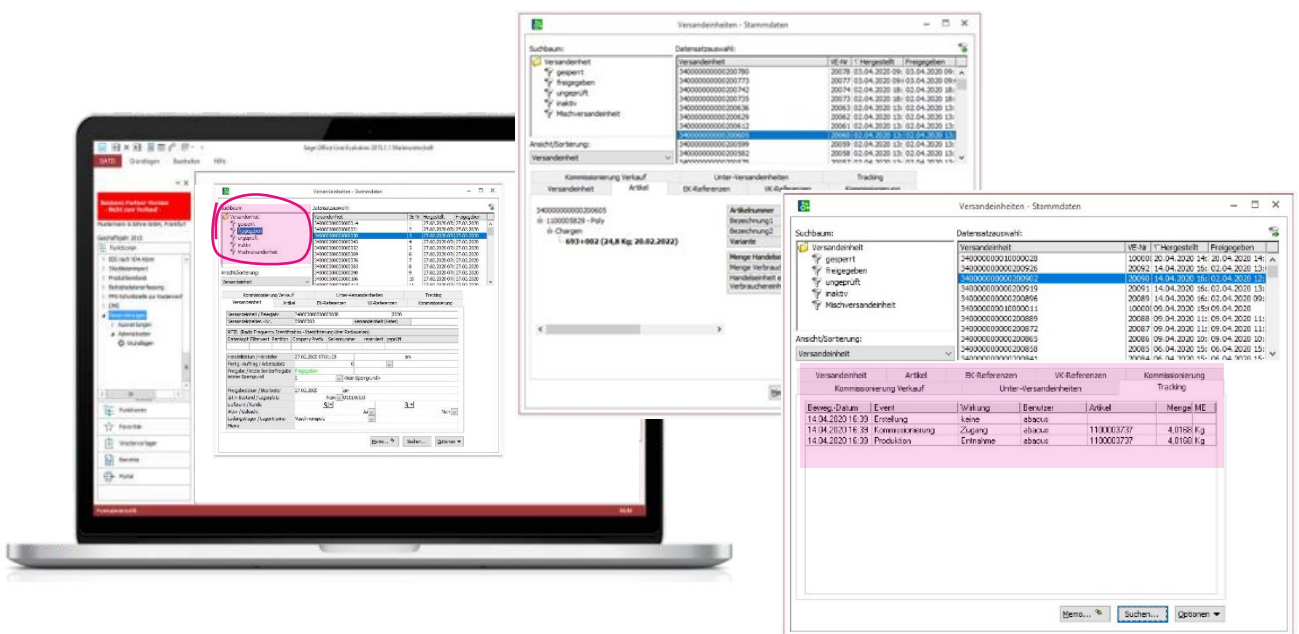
Versandeinheiten - Stammdaten

Suchbaum:
Versandeinheit
gesperrt
freigegeben
ungeprüft
inaktiv
Mischversandeinheit

Datensatzauswahl:

| Versandeinheit | VE-Nr | Hergestellt | Freigegeben |
|---|---|---|---|
| 340000000000200780 | 20078 | 03.04.2020 09: | 03.04.2020 09: |
| 340000000000200773 | 20077 | 03.04.2020 09: | 03.04.2020 09: |
| 340000000000200742 | 20074 | 02.04.2020 18: | 02.04.2020 18: |
| 340000000000200735 | 20073 | 02.04.2020 18: | 02.04.2020 18: |
| 340000000000200636 | 20063 | 02.04.2020 15: | 02.04.2020 15: |
| 340000000000200629 | 20062 | 02.04.2020 15: | 02.04.2020 15: |
| 340000000000200612 | 20061 | 02.04.2020 13: | 02.04.2020 13: |
| 340000000000200605 | 20060 | 02.04.2020 13: | 02.04.2020 13: |
| 340000000000200599 | 20059 | 02.04.2020 13: | 02.04.2020 13: |
| 340000000000200582 | 20058 | 02.04.2020 13: | 02.04.2020 13: |

Ansicht/Sortierung:
Versandeinheit

Kommissionierung Verkauf | Unter-Versandeinheiten | Tracking
Versandeinheit | Artikel | EK-Referenzen | VK-Referenzen | Kommissionierung

340000000000200605
1100005829 - Poly
Chargen
693+002 (24,8 Kg; 20.02.2022)

Artikelnummer
Bezeichnung1
Bezeichnung2
Variante
Menge Handelse
Menge Verbrauc
Handelseinheit e
Verbraucheinheit

Versandeinheiten - Stammdaten

Suchbaum:
Versandeinheit
gesperrt
freigegeben
ungeprüft
inaktiv
Mischversandeinheit

Datensatzauswahl:

| Versandeinheit | VE-Nr | Hergestellt | Freigegeben |
|---|---|---|---|
| 340000000010000028 | 100000 | 20.04.2020 14: | 20.04.2020 14: |
| 340000000000200926 | 20092 | 14.04.2020 16: | 02.04.2020 13: |
| 340000000000200902 | 20090 | 14.04.2020 16: | 02.04.2020 12: |
| 340000000000200919 | 20091 | 14.04.2020 13: | 14.04.2020 13: |
| 340000000000200896 | 20089 | 14.04.2020 09: | 14.04.2020 09: |
| 340000000010000011 | 100000 | 09.04.2020 15: | 09.04.2020 |
| 340000000000200889 | 20088 | 09.04.2020 11: | 09.04.2020 11: |
| 340000000000200872 | 20087 | 09.04.2020 11: | 09.04.2020 11: |
| 340000000000200865 | 20086 | 09.04.2020 10: | 09.04.2020 10: |
| 340000000000200858 | 20085 | 06.04.2020 15: | 06.04.2020 15: |

Ansicht/Sortierung:
Versandeinheit

Versandeinheit | Artikel | EK-Referenzen | VK-Referenzen | Kommissionierung
Kommissionierung Verkauf | Unter-Versandeinheiten | Tracking

| Beweg.-Datum | Event | Wirkung | Benutzer | Artikel | Menge | ME |
|---|---|---|---|---|---|---|
| 14.04.2020 16:39 | Erstellung | keine | abacus | | | |
| 14.04.2020 16:39 | Kommissionierung | Zugang | abacus | 1100003737 | 4,0168 | Kg |
| 14.04.2020 16:39 | Produktion | Entnahme | abacus | 1100003737 | 4,0168 | Kg |

Memo... | Suchen... | Optionen